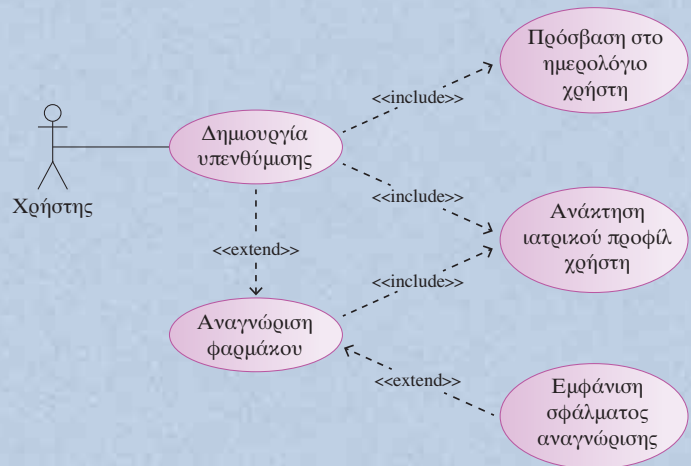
Χρήστης

Δημιουργία υπενθύμισης

<<include>>

Πρόσβαση στο ημερολόγιο χρήστη

<<include>>

Ανάκτηση ιατρικού προφίλ χρήστη

<<extend>>

<<include>>

Αναγνώριση φαρμάκου

<<extend>>

Εμφάνιση σφάλματος αναγνώρισης